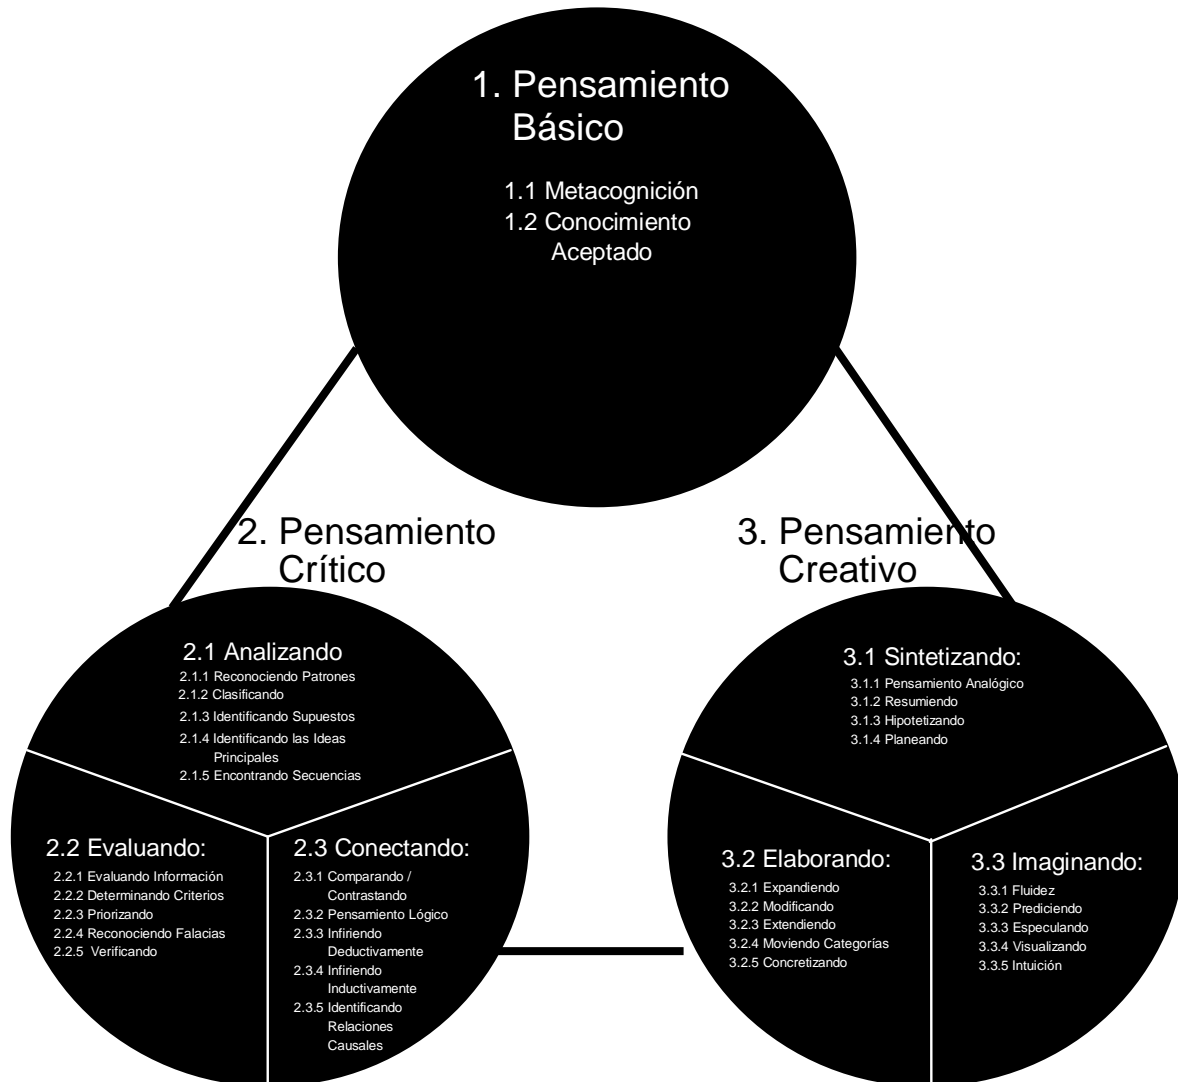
1. Pensamiento Básico

1.1 Metacognición
1.2 Conocimiento Aceptado

2. Pensamiento Crítico

2.1 Analizando
2.1.1 Reconociendo Patrones
2.1.2 Clasificando
2.1.3 Identificando Supuestos
2.1.4 Identificando las Ideas Principales
2.1.5 Encontrando Secuencias

2.2 Evaluando:
2.2.1 Evaluando Información
2.2.2 Determinando Criterios
2.2.3 Priorizando
2.2.4 Reconociendo Falacias
2.2.5 Verificando

2.3 Conectando:
2.3.1 Comparando / Contrastando
2.3.2 Pensamiento Lógico
2.3.3 Infiriendo Deductivamente
2.3.4 Infiriendo Inductivamente
2.3.5 Identificando Relaciones Causales

3. Pensamiento Creativo

3.1 Sintetizando:
3.1.1 Pensamiento Analógico
3.1.2 Resumiendo
3.1.3 Hipotetizando
3.1.4 Planeando

3.2 Elaborando:
3.2.1 Expandiendo
3.2.2 Modificando
3.2.3 Extendiendo
3.2.4 Moviendo Categorías
3.2.5 Concretizando

3.3 Imaginando:
3.3.1 Fluidez
3.3.2 Prediciendo
3.3.3 Especulando
3.3.4 Visualizando
3.3.5 Intuición